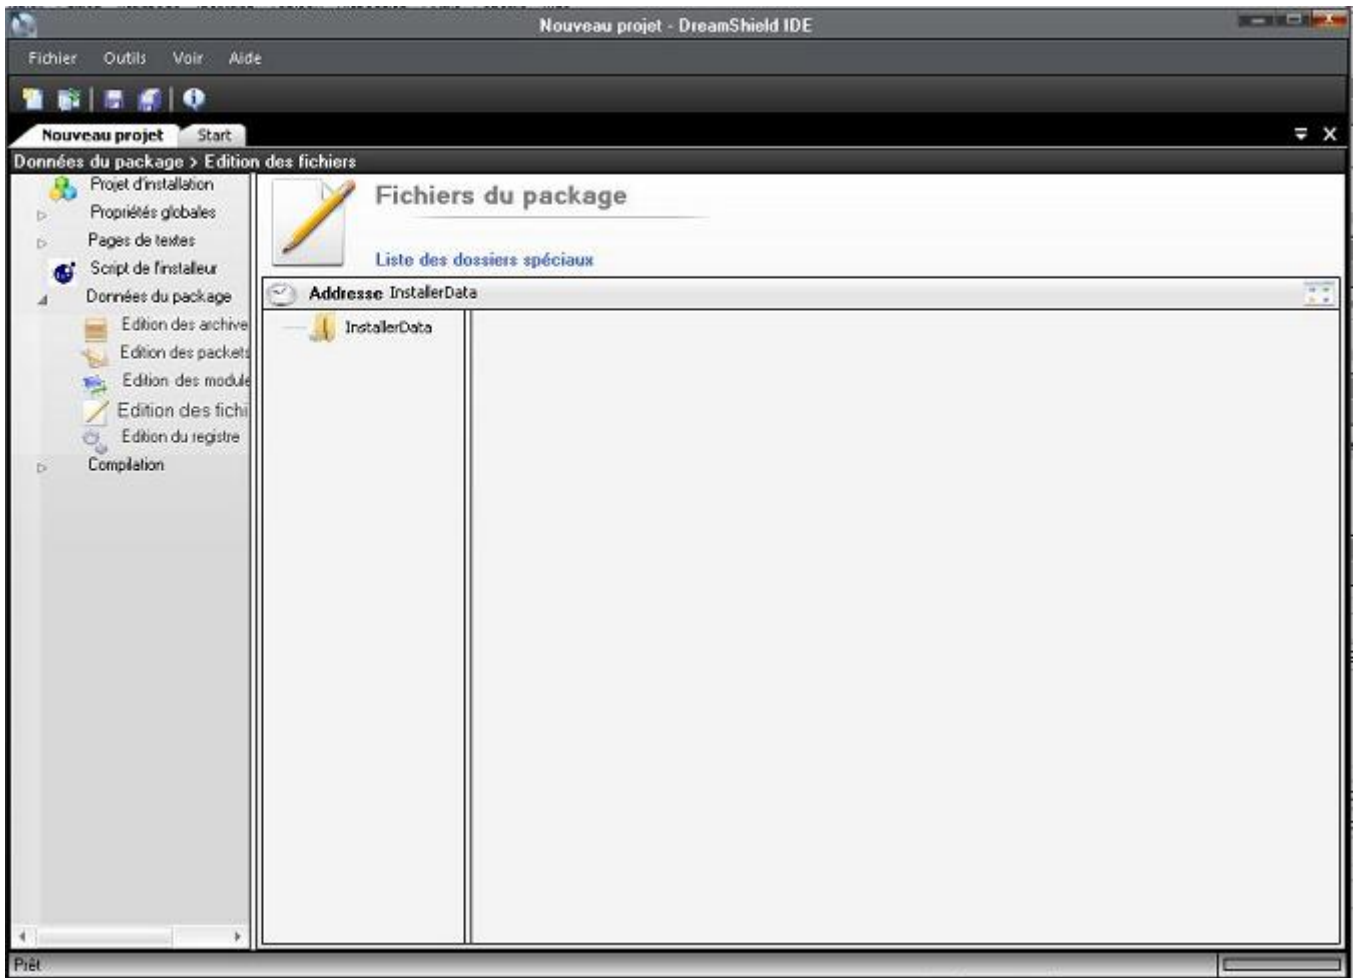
Nouveau projet - DreamShield IDE

Fichier Outils Voir Aide

Nouveau projet Start

Données du package > Edition des fichiers

Projet d'installation
Propriétés globales
Pages de textes
Script de l'installeur
Données du package
Edition des archive
Edition des packets
Edition des module
Edition des fichi
Edition du registre
Compilation

Fichiers du package

Liste des dossiers spéciaux

Addresse InstallerData

InstallerData

Prêt